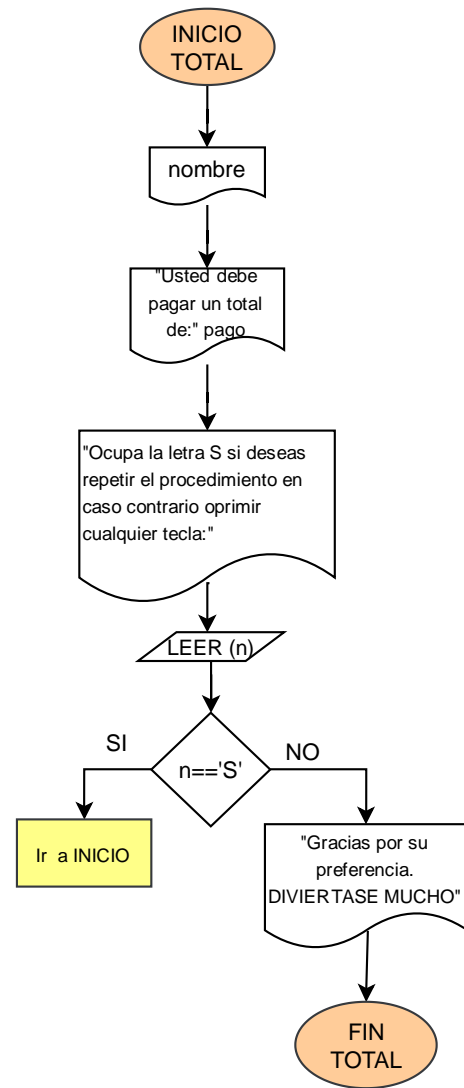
INICIO TOTAL

nombre

"Usted debe pagar un total de:" pago

"Ocupa la letra S si deseas repetir el procedimiento en caso contrario oprimir cualquier tecla:"

LEER (n)

n=='S'

SI

NO

Ir a INICIO

"Gracias por su preferencia. DIVIERTASE MUCHO"

FIN TOTAL